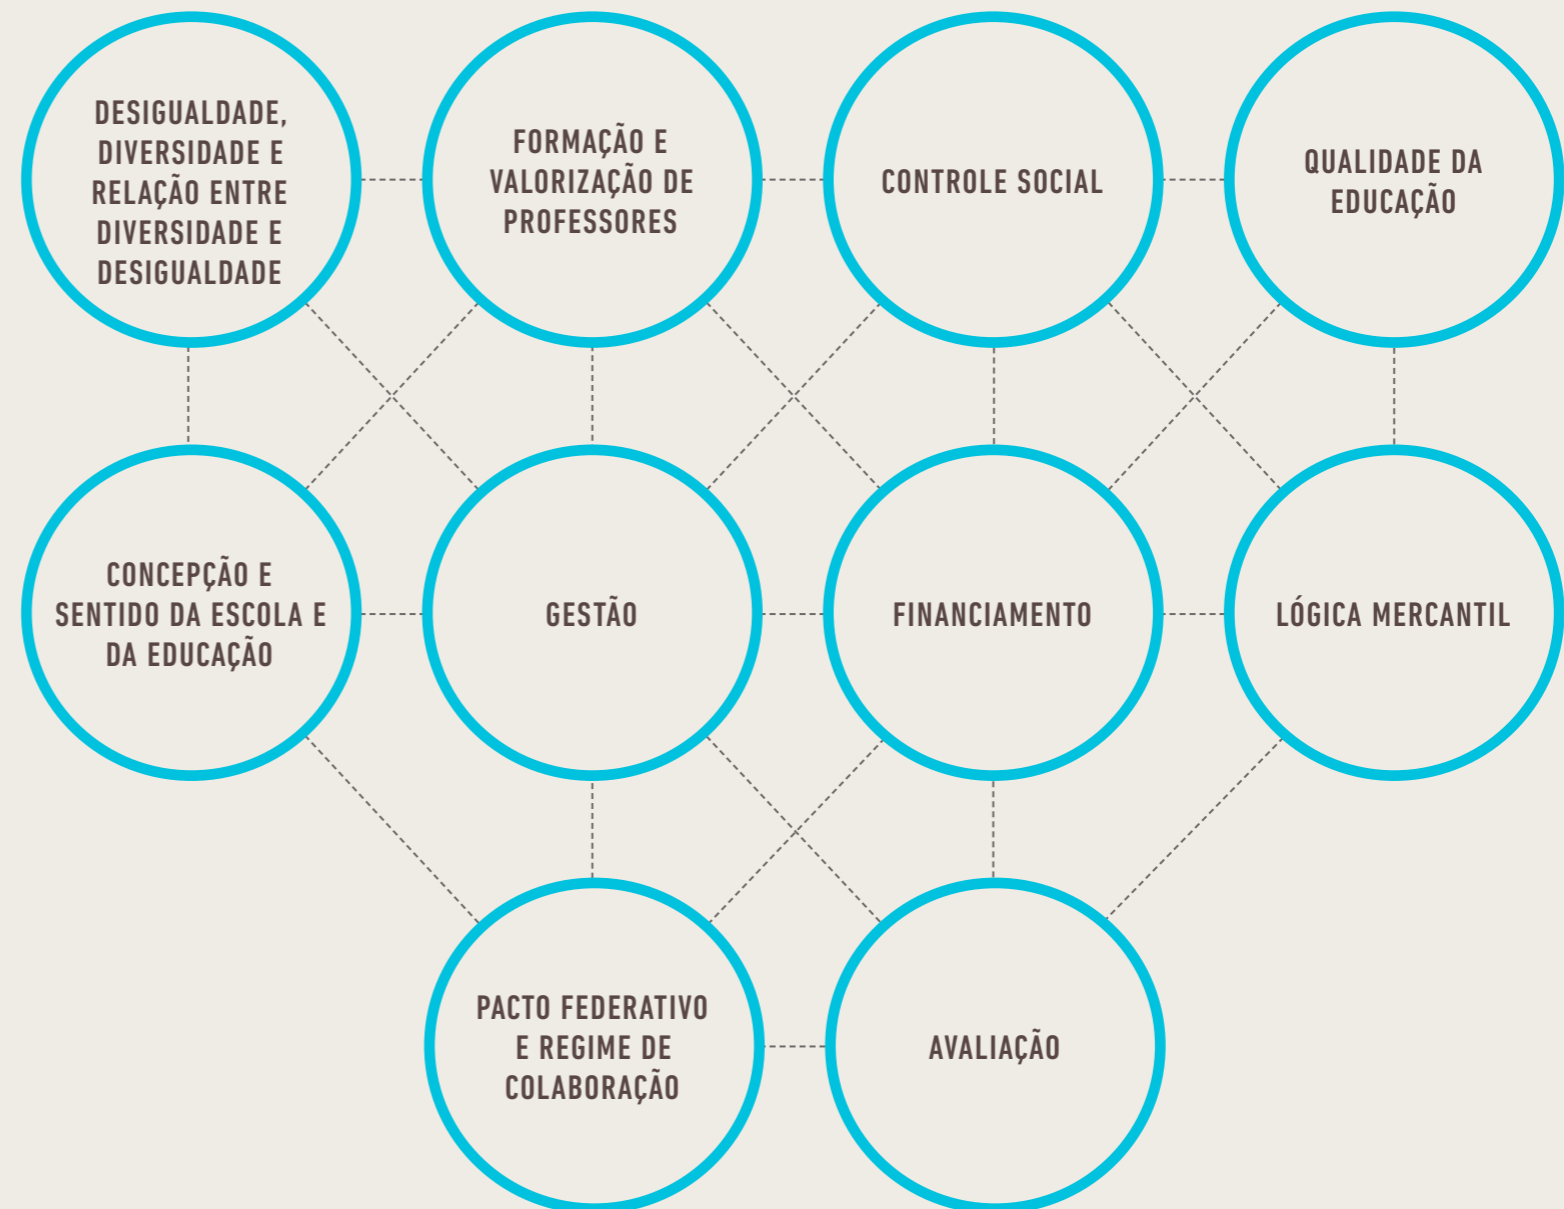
DESIGUALDADE, DIVERSIDADE E RELAÇÃO ENTRE DIVERSIDADE E DESIGUALDADE

FORMAÇÃO E VALORIZAÇÃO DE PROFESSORES

CONTROLE SOCIAL

QUALIDADE DA EDUCAÇÃO

CONCEPÇÃO E SENTIDO DA ESCOLA E DA EDUCAÇÃO

GESTÃO

FINANCIAMENTO

LÓGICA MERCANTIL

PACTO FEDERATIVO E REGIME DE COLABORAÇÃO

AVALIAÇÃO